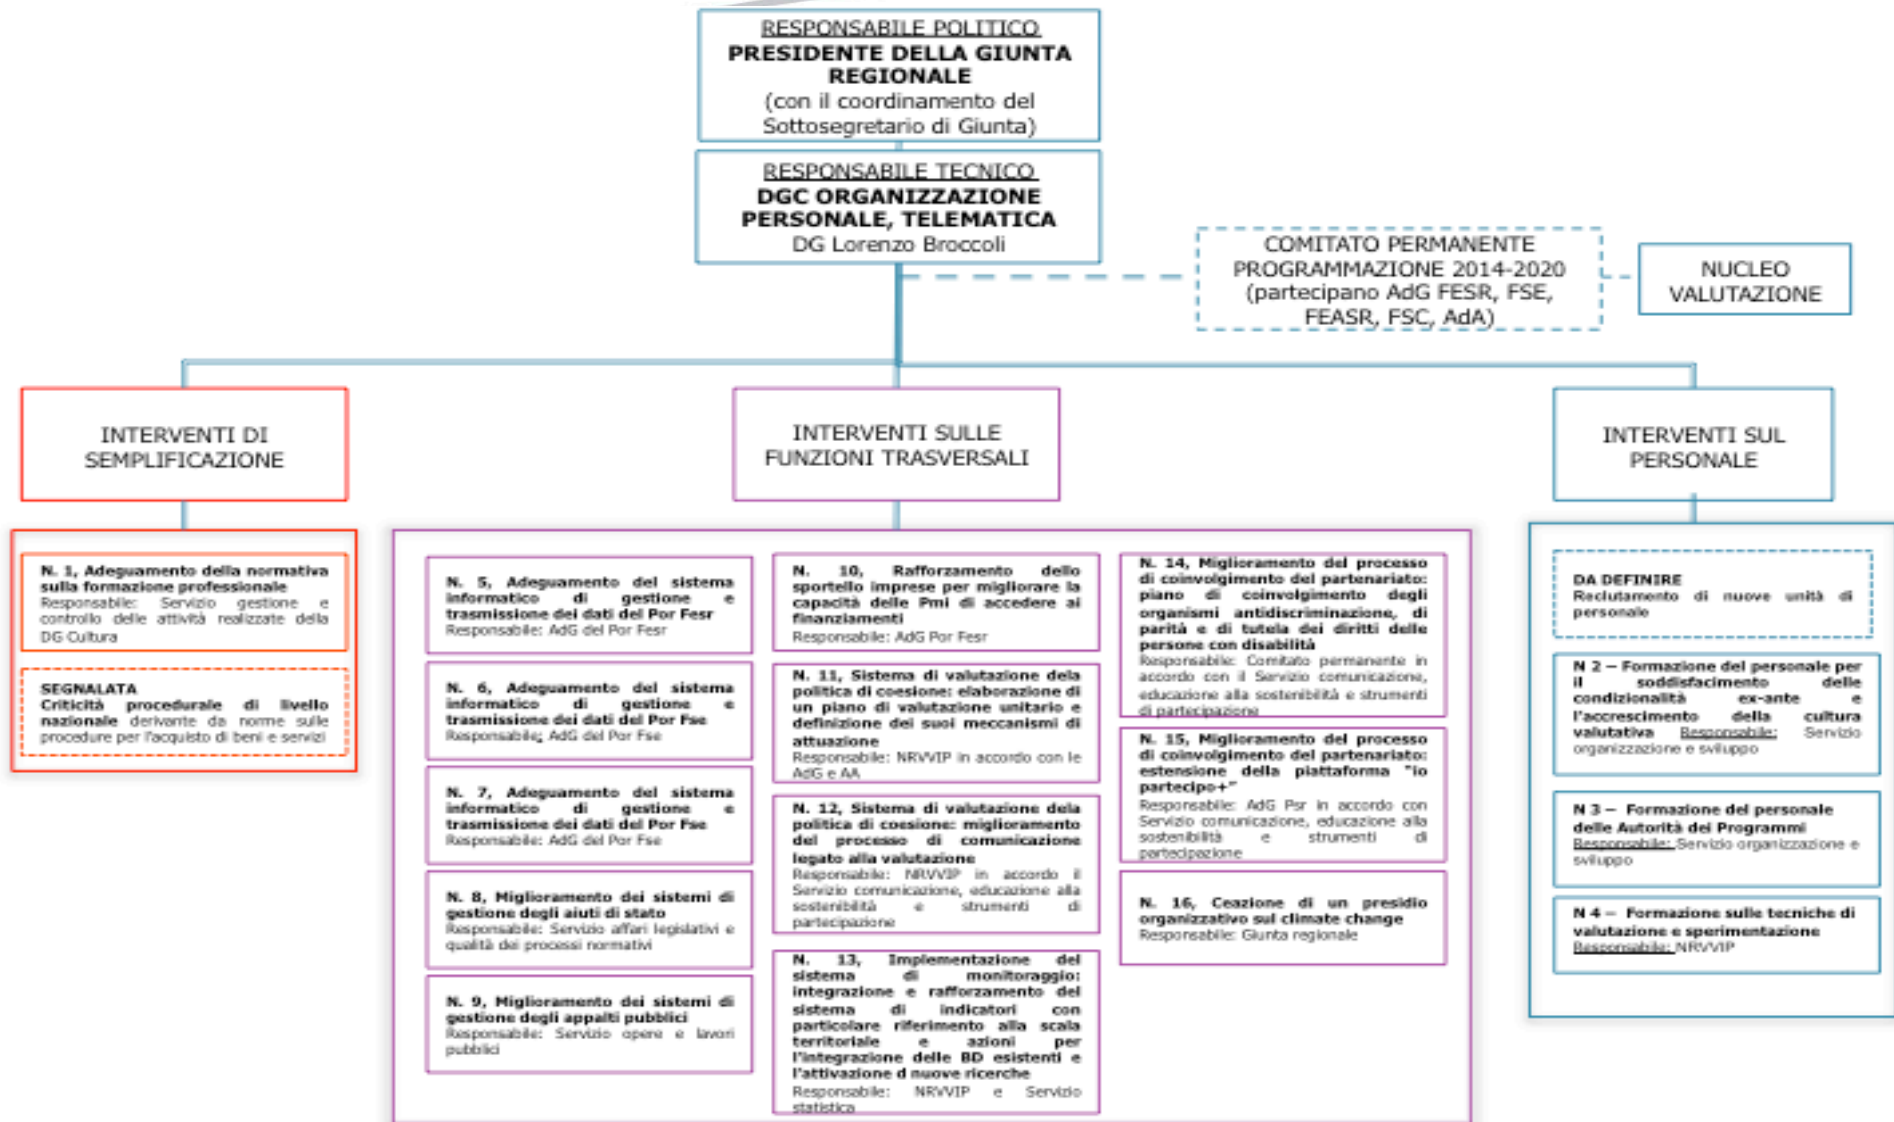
RESPONSABILE POLITICO
PRESIDENTE DELLA GIUNTA REGIONALE
(con il coordinamento del Sottosegretario di Giunta)

RESPONSABILE TECNICO
DGC ORGANIZZAZIONE PERSONALE, TELEMATICA
DG Lorenzo Broccoli

COMITATO PERMANENTE PROGRAMMAZIONE 2014-2020 (partecipano AdG FESR, FSE, FEASR, FSC, AdA)

NUCLEO VALUTAZIONE

INTERVENTI DI SEMPLIFICAZIONE

N. 1, Adeguamento della normativa sulla formazione professionale
Responsabile: Servizio gestione e controllo delle attività realizzate della DG Cultura

SEGNALATA
Criticità procedurale di livello nazionale derivante da norme sulle procedure per l'acquisto di beni e servizi

INTERVENTI SULLE FUNZIONI TRASVERSALI

N. 5, Adeguamento del sistema informatico di gestione e trasmissione dei dati del Por Fesr
Responsabile: AdG del Por Fesr

N. 6, Adeguamento del sistema informatico di gestione e trasmissione dei dati del Por Fse
Responsabile: AdG del Por Fse

N. 7, Adeguamento del sistema informatico di gestione e trasmissione dei dati del Por Fse
Responsabile: AdG del Por Fse

N. 8, Miglioramento dei sistemi di gestione degli aiuti di stato
Responsabile: Servizio affari legislativi e qualità dei processi normativi

N. 9, Miglioramento dei sistemi di gestione degli appalti pubblici
Responsabile: Servizio opere e lavori pubblici

N. 10, Rafforzamento dello sportello imprese per migliorare la capacità delle Pmi di accedere ai finanziamenti
Responsabile: AdG Por Fesr

N. 11, Sistema di valutazione della politica di coesione: elaborazione di un piano di valutazione unitario e definizione dei suoi meccanismi di attuazione
Responsabile: NRVVIP in accordo con le AdG e AA

N. 12, Sistema di valutazione della politica di coesione: miglioramento del processo di comunicazione legato alla valutazione
Responsabile: NRVVIP in accordo il Servizio comunicazione, educazione alla sostenibilità e strumenti di partecipazione

N. 13, Implementazione del sistema di monitoraggio: integrazione e rafforzamento del sistema di indicatori con particolare riferimento alla scala territoriale e azioni per l'integrazione delle BD esistenti e l'attivazione d nuove ricerche
Responsabile: NRVVIP e Servizio statistica

N. 14, Miglioramento del processo di coinvolgimento del partenariato: piano di coinvolgimento degli organismi antidiscriminazione, di parità e di tutela dei diritti delle persone con disabilità
Responsabile: Comitato permanente in accordo con il Servizio comunicazione, educazione alla sostenibilità e strumenti di partecipazione

N. 15, Miglioramento del processo di coinvolgimento del partenariato: estensione della piattaforma "io partecipo+"
Responsabile: AdG Psr in accordo con Servizio comunicazione, educazione alla sostenibilità e strumenti di partecipazione

N. 16, Ceazione di un presidio organizzativo sul climate change
Responsabile: Giunta regionale

INTERVENTI SUL PERSONALE

DA DEFINIRE
Reclutamento di nuove unità di personale

N 2 – Formazione del personale per il soddisfacimento delle condizionalità ex-ante e l'accrescimento della cultura valutativa Responsabile: Servizio organizzazione e sviluppo

N 3 – Formazione del personale delle Autorità dei Programmi
Responsabile: Servizio organizzazione e sviluppo

N 4 – Formazione sulle tecniche di valutazione e sperimentazione
Responsabile: NRVVIP